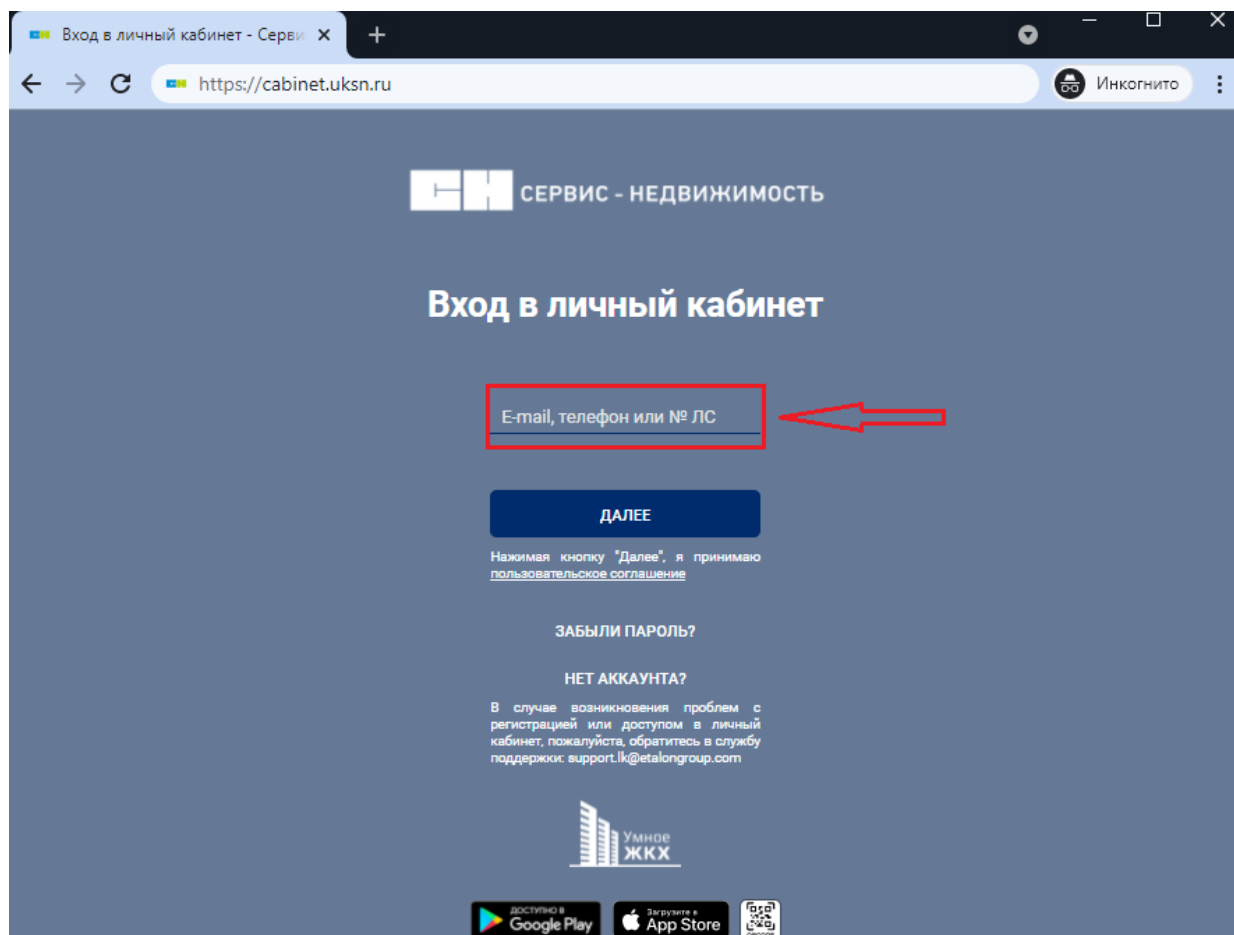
Вход в личный кабинет - Серви ×
+
https://cabinet.uksn.ru
Инкогнито

СЕРВИС - НЕДВИЖИМОСТЬ

Вход в личный кабинет

E-mail, телефон или № ЛС

ДАЛЕЕ

Нажимая кнопку "Далее", я принимаю пользовательское соглашение

ЗАБЫЛИ ПАРОЛЬ?

НЕТ АККАУНТА?

В случае возникновения проблем с регистрацией или доступом в личный кабинет, пожалуйста, обратитесь в службу поддержки: support.lk@etalongroup.com

Умное ЖКХ

ДОСТУПНО В Google Play
Загрузите в App Store